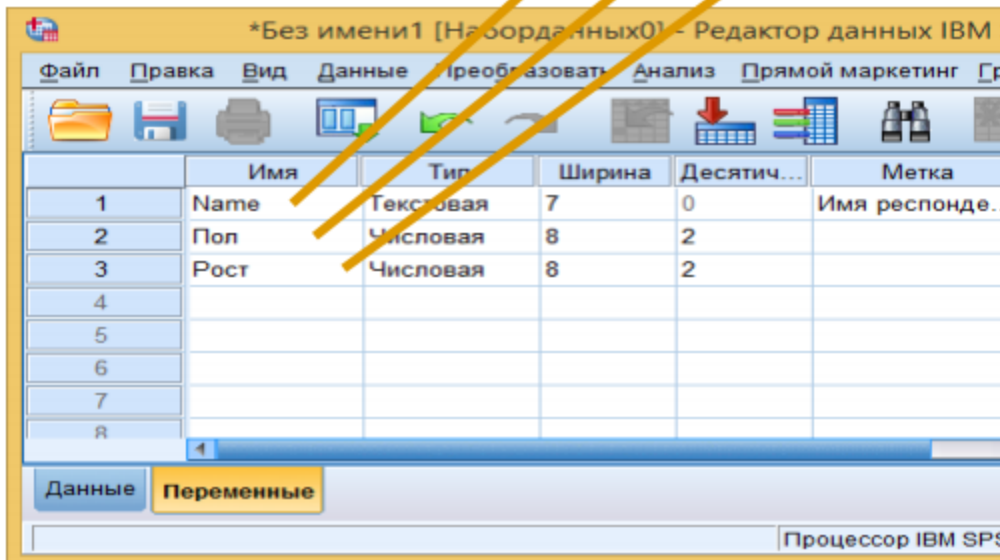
*Без имени1 [На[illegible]орданных0] - Редактор данных IBM

Файл Правка Вид Данные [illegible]реоб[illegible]азовать Анализ Прямой маркетинг Гр

| | Имя | Тип | Ширина | Десятич... | Метка |
|---|---|---|---|---|---|
| 1 | Name | Текстовая | 7 | 0 | Имя responde... |
| 2 | Пол | Числовая | 8 | 2 | |
| 3 | Рост | Числовая | 8 | 2 | |
| 4 | | | | | |
| 5 | | | | | |
| 6 | | | | | |
| 7 | | | | | |
| 8 | | | | | |

Данные Переменные

Процессор IBM SPS